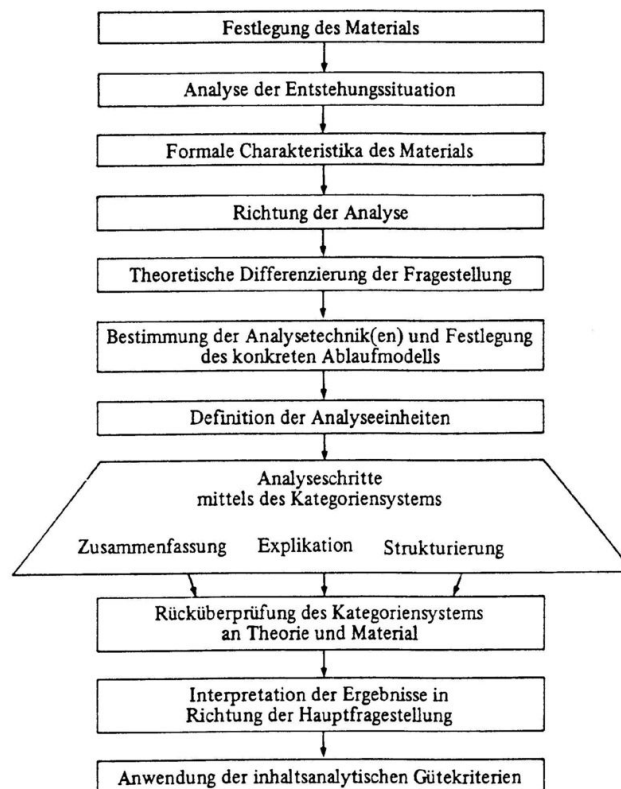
Festlegung des Materials

Analyse der Entstehungssituation

Formale Charakteristika des Materials

Richtung der Analyse

Theoretische Differenzierung der Fragestellung

Bestimmung der Analysetechnik(en) und Festlegung des konkreten Ablaufmodells

Definition der Analyseeinheiten

Analyseschritte mittels des Kategoriensystems

Zusammenfassung Explikation Strukturierung

Rücküberprüfung des Kategoriensystems an Theorie und Material

Interpretation der Ergebnisse in Richtung der Hauptfragestellung

Anwendung der inhaltsanalytischen Gütekriterien